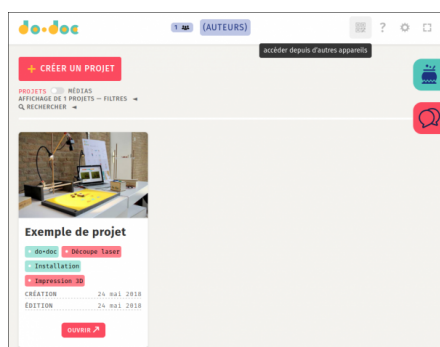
do•doc

1 (AUTEURS)

? 

accéder depuis d'autres appareils

+ CRÉER UN PROJET

PROJETS MÉDIAS
AFFICHAGE DE 1 PROJETS — FILTRES ◄
RECHERCHER ◄

Exemple de projet

do•doc Découpe laser
Installation
Impression 3D

CRÉATION 24 mai 2018
ÉDITION 24 mai 2018

OUVRIR ↗